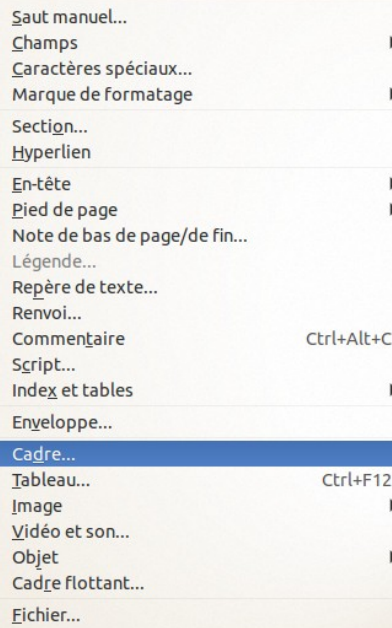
Saut manuel...
Champs
Caractères spéciaux...
Marque de formatage
Section...
Hyperlien
En-tête
Pied de page
Note de bas de page/de fin...
Légende...
Repère de texte...
Renvoi...
Commentaire Ctrl+Alt+C
Script...
Index et tables
Enveloppe...
Cadre...
Tableau... Ctrl+F12
Image
Vidéo et son...
Objet
Cadre flottant...
Fichier...